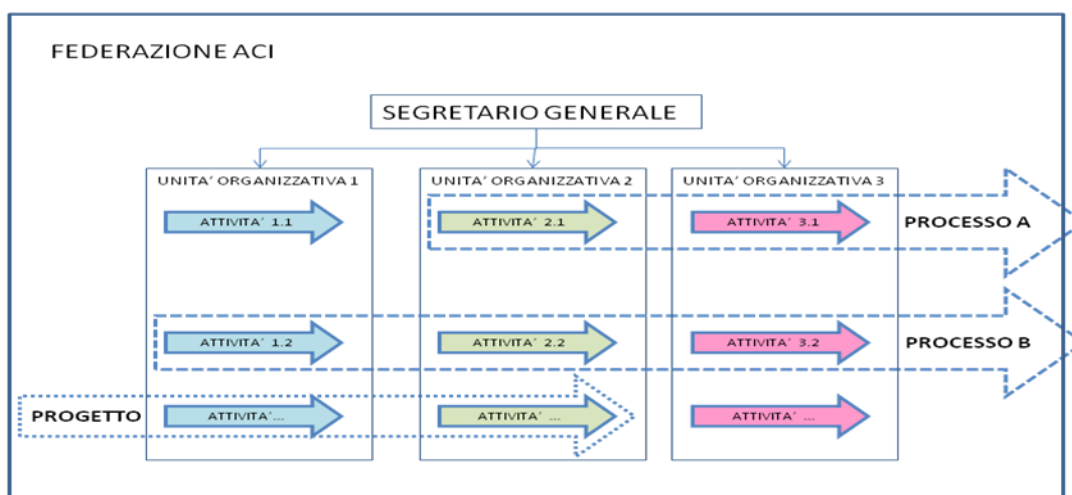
FEDERAZIONE ACI

SEGRETARIO GENERALE

UNITA' ORGANIZZATIVA 1

UNITA' ORGANIZZATIVA 2

UNITA' ORGANIZZATIVA 3

ATTIVITA' 1.1

ATTIVITA' 2.1

ATTIVITA' 3.1

PROCESSO A

ATTIVITA' 1.2

ATTIVITA' 2.2

ATTIVITA' 3.2

PROCESSO B

PROGETTO

ATTIVITA'...

ATTIVITA' ...

ATTIVITA' ...